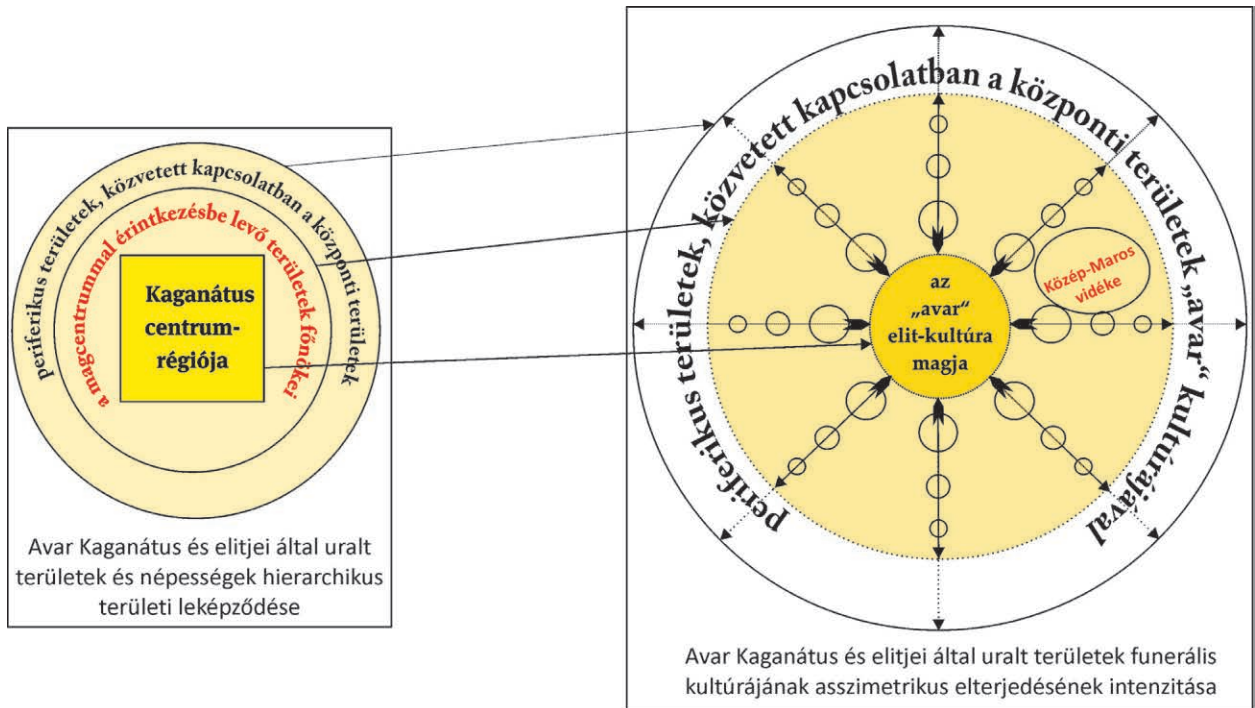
periferikus területek, közvetett kapcsolatban a központi területek

a magcentrummal érintkezésbe levő területek főnökei

Kaganátus centrum-régiója

Avar Kaganátus és elitjei által uralt területek és népességek hierarchikus területi leképződése

periferikus területek, közvetett kapcsolatban a központi területek „avar" kultúrájával

az „avar" elit-kultúra magja

Közép-Maros vidéke

Avar Kaganátus és elitjei által uralt területek funerális kultúrájának asszimetrikus elterjedésének intenzitása